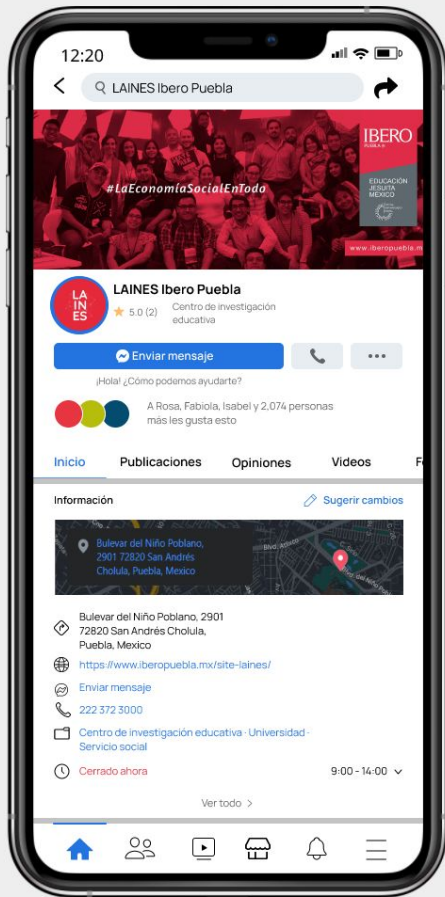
12:20

LAINES Ibero Puebla

IBERO
PUEBLA

#LaEconomíaSocialEnToda

EDUCACIÓN JESUITA MÉXICO

www.iberopuebla.mx

LA
INES

LAINES Ibero Puebla
5.0 (2) Centro de investigación educativa

Enviar mensaje

¡Hola! ¿Cómo podemos ayudarte?

A Rosa, Fabiola, Isabel y 2,074 personas más les gusta esto

Inicio Publicaciones Opiniones Videos Fo

Información Sugerir cambios

Bulevar del Niño Poblano, 2901 72820 San Andrés Cholula, Puebla, Mexico

Blvd. Atlixco

Bulevar del Niño Poblano, 2901
72820 San Andrés Cholula,
Puebla, Mexico

https://www.iberopuebla.mx/site-laines/

Enviar mensaje

222 372 3000

Centro de investigación educativa · Universidad · Servicio social

Cerrado ahora 9:00 - 14:00

Ver todo >